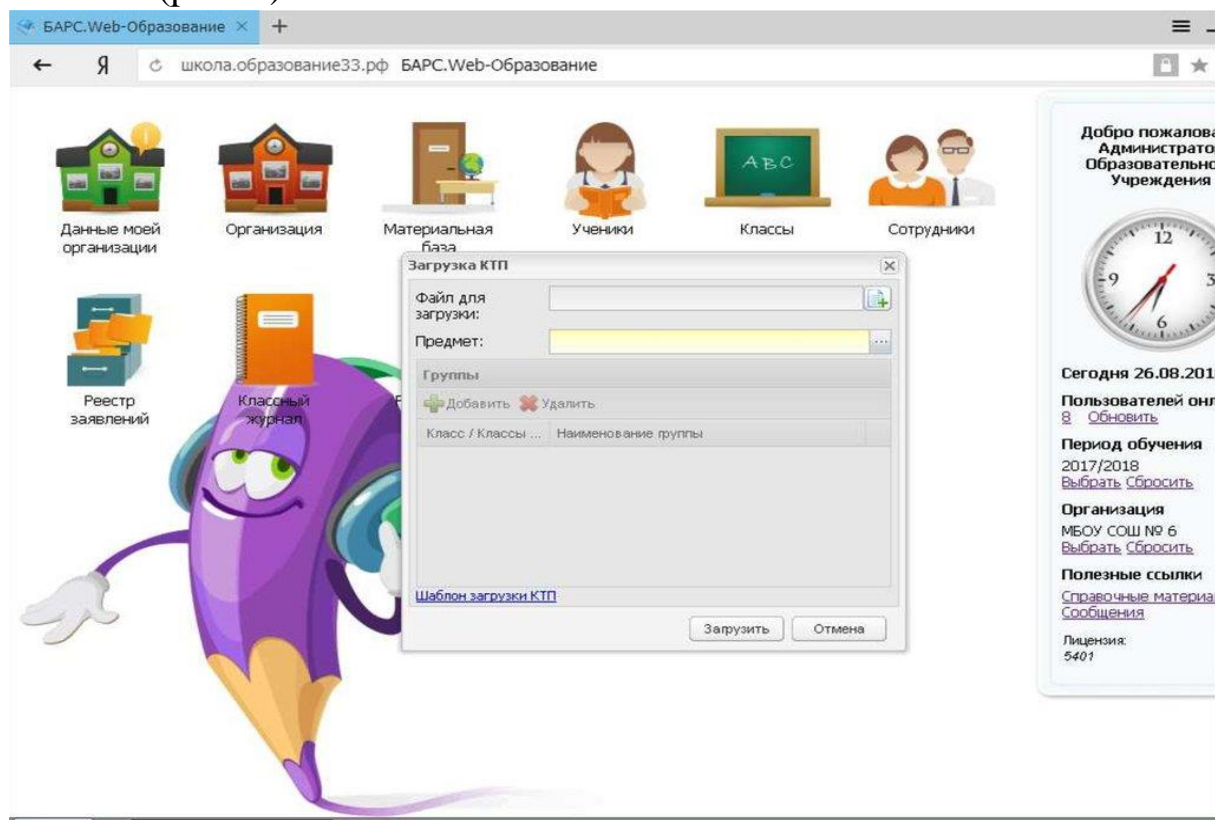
БАРС.Web-Образование ×  +

← Я школа.образование33.рф БАРС.Web-Образование

Данные моей организации
Организация
Материальная база
Ученики
Классы
Сотрудники
Реестр заявлений
Классный журнал

Загрузка КТП
Файл для загрузки:
Предмет:
Группы
Добавить Удалить
Класс / Классы ... Наименование группы
Шаблон загрузки КТП
Загрузить Отмена

Добро пожалова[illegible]
Администрато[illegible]
Образовательно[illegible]
Учреждения

ABC

12
9
3
6

Сегодня 26.08.201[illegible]
Пользователей онл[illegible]
8 Обновить
Период обучения
2017/2018
Выбрать Сбросить
Организация
МБОУ СОШ № 6
Выбрать Сбросить
Полезные ссылки
Справочные материа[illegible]
Сообщения
Лицензия:
5401